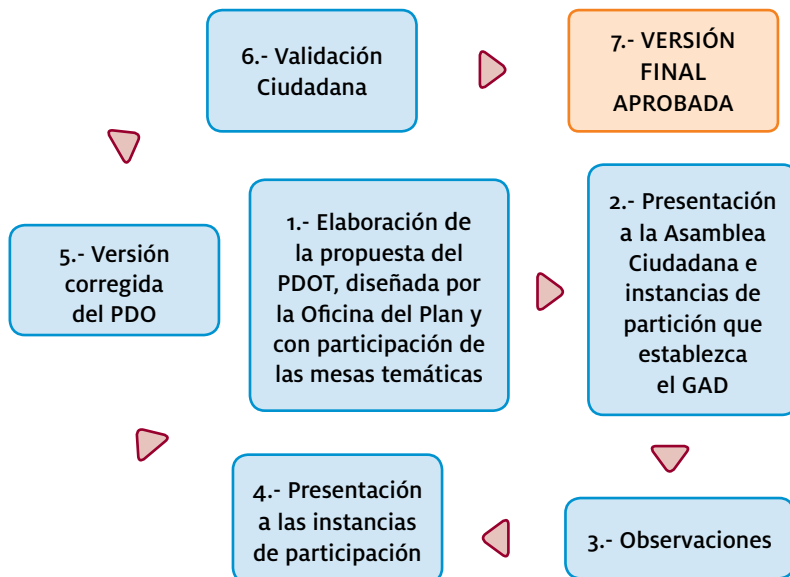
6.- Validación Ciudadana

7.- VERSIÓN FINAL APROBADA

1.- Elaboración de la propuesta del PDOT, diseñada por la Oficina del Plan y con participación de las mesas temáticas

2.- Presentación a la Asamblea Ciudadana e instancias de partición que establezca el GAD

3.- Observaciones

4.- Presentación a las instancias de participación

5.- Versión corregida del PDO